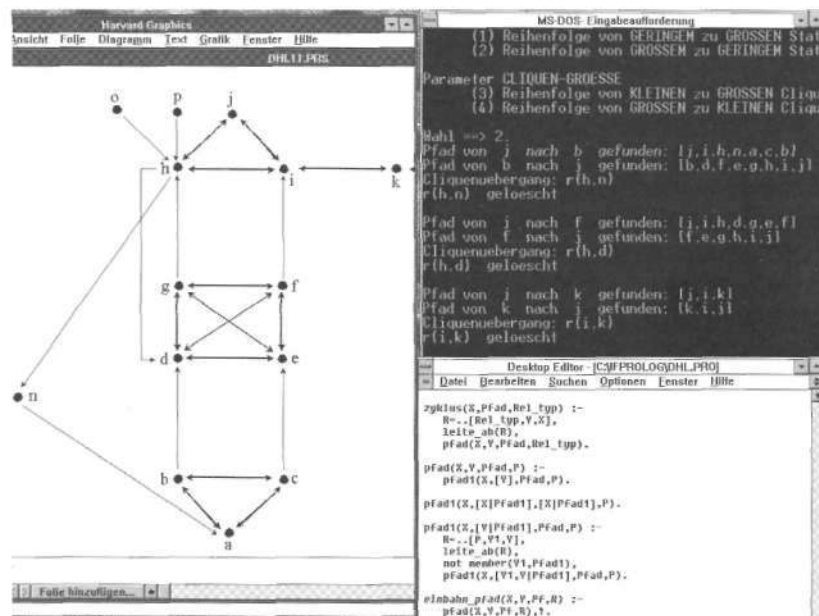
Harvard Graphics
Ansicht Folie Diagramm Text Grafik Fenster Hilfe
DHL11.PRS

o p j
h i k
g f
d e
n
b c
a

Folie hinzufügen...

MS-DOS-Eingabeaufforderung
(1) Reihenfolge von GERINGEM zu GROSSEN Stat
(2) Reihenfolge von GROSSEM zu GERINGEM Stat

Parameter CLIQUEN-GROESSE
(3) Reihenfolge von KLEINEN zu GROSSEN Cliqu
(4) Reihenfolge von GROSSEN zu KLEINEN Cliqu

Wahl ==> 2.
Pfad von j nach b gefunden: [j,i,h,n,a,c,b]
Pfad von b nach j gefunden: [b,d,f,e,g,h,i,j]
Cliquenuebergang: r(h,n)
r(h,n) geloescht

Pfad von j nach f gefunden: [j,i,h,d,g,e,f]
Pfad von f nach j gefunden: [f,e,g,h,i,j]
Cliquenuebergang: r(h,d)
r(h,d) geloescht

Pfad von j nach k gefunden: [j,i,k]
Pfad von k nach j gefunden: [k,i,j]
Cliquenuebergang: r(i,k)
r(i,k) geloescht

Desktop Editor - [C:\IFPROLOG\DHL.PRO]
Datei Bearbeiten Suchen Optionen Fenster Hilfe

zyklus(X,Pfad,Rel_typ) :-
R=..[Rel_typ,Y,X],
leite_ab(R),
pfad(X,Y,Pfad,Rel_typ).

pfad(X,Y,Pfad,P) :-
pfad1(X,[Y],Pfad,P).

pfad1(X,[X|Pfad1],[X|Pfad1],P).

pfad1(X,[Y|Pfad1],Pfad,P) :-
R=..[P,Y1,Y],
leite_ab(R),
not member(Y1,Pfad1),
pfad1(X,[Y1,Y|Pfad1],Pfad,P).

einbahn_pfad(X,Y,Pf,R) :-
pfad(X,Y,Pf,R),!.